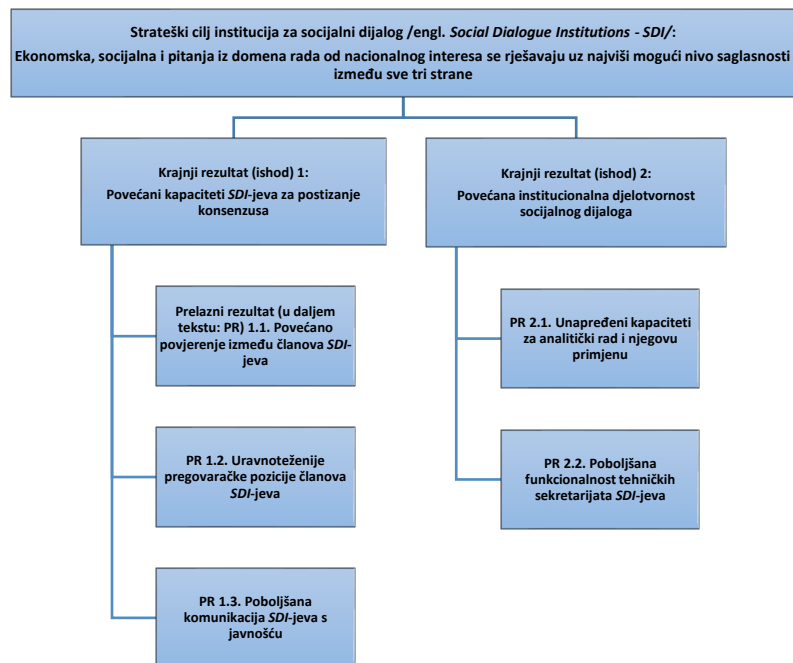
Strateški cilj institucija za socijalni dijalog /engl. Social Dialogue Institutions - SDI/:
Ekonomska, socijalna i pitanja iz domena rada od nacionalnog interesa se rješavaju uz najviši mogući nivo saglasnosti između sve tri strane

Krajnji rezultat (ishod) 1:
Povećani kapaciteti SDI-jeva za postizanje konsenzusa

Prelazni rezultat (u daljem tekstu: PR) 1.1. Povećano povjerenje između članova SDI-jeva

PR 1.2. Uravnoteženije pregovaračke pozicije članova SDI-jeva

PR 1.3. Poboljšana komunikacija SDI-jeva s javnošću

Krajnji rezultat (ishod) 2:
Povećana institucionalna djelotvornost socijalnog dijaloga

PR 2.1. Unapređeni kapaciteti za analitički rad i njegovu primjenu

PR 2.2. Poboljšana funkcionalnost tehničkih sekretarijata SDI-jeva